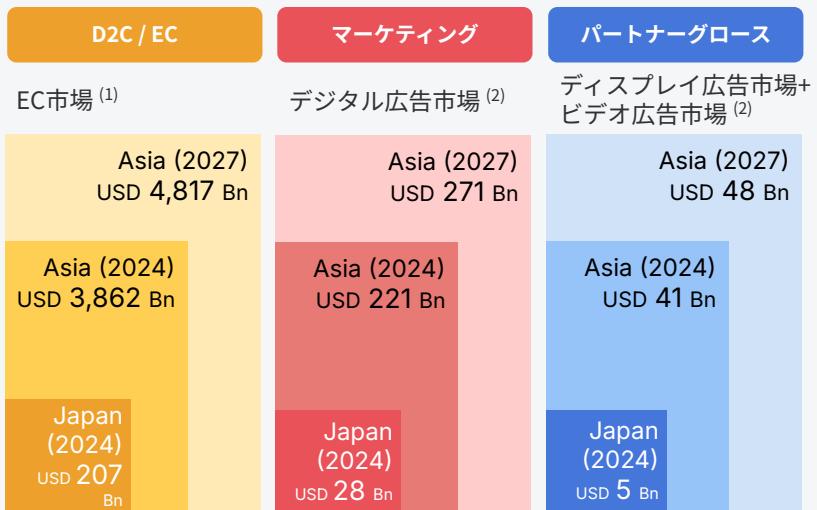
D2C / EC

EC市場 $^{(1)}$

Asia (2027)
USD 4,817 Bn

Asia (2024)
USD 3,862 Bn

Japan (2024)
USD 207 Bn

マーケティング

デジタル広告市場 $^{(2)}$

Asia (2027)
USD 271 Bn

Asia (2024)
USD 221 Bn

Japan (2024)
USD 28 Bn

パートナーグロース

ディスプレイ広告市場+ビデオ広告市場 $^{(2)}$

Asia (2027)
USD 48 Bn

Asia (2024)
USD 41 Bn

Japan (2024)
USD 5 Bn